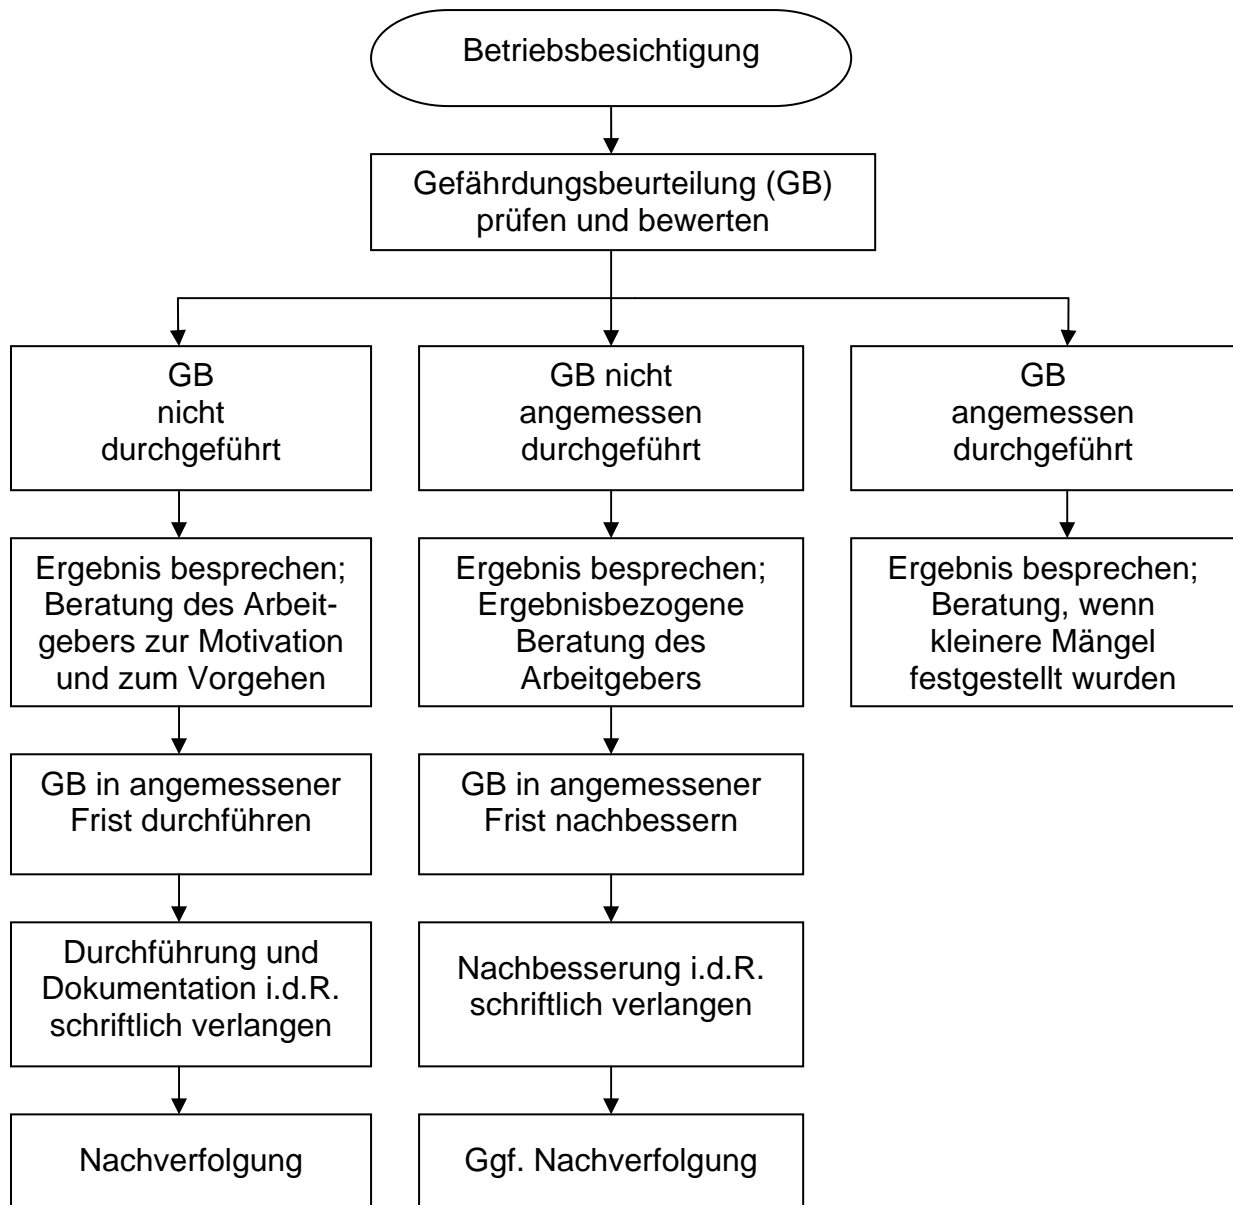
Betriebsbesichtigung

Gefährdungsbeurteilung (GB) prüfen und bewerten

GB nicht durchgeführt

Ergebnis besprechen; Beratung des Arbeitgebers zur Motivation und zum Vorgehen

GB in angemessener Frist durchführen

Durchführung und Dokumentation i.d.R. schriftlich verlangen

Nachverfolgung

GB nicht angemessen durchgeführt

Ergebnis besprechen; Ergebnisbezogene Beratung des Arbeitgebers

GB in angemessener Frist nachbessern

Nachbesserung i.d.R. schriftlich verlangen

Ggf. Nachverfolgung

GB angemessen durchgeführt

Ergebnis besprechen; Beratung, wenn kleinere Mängel festgestellt wurden